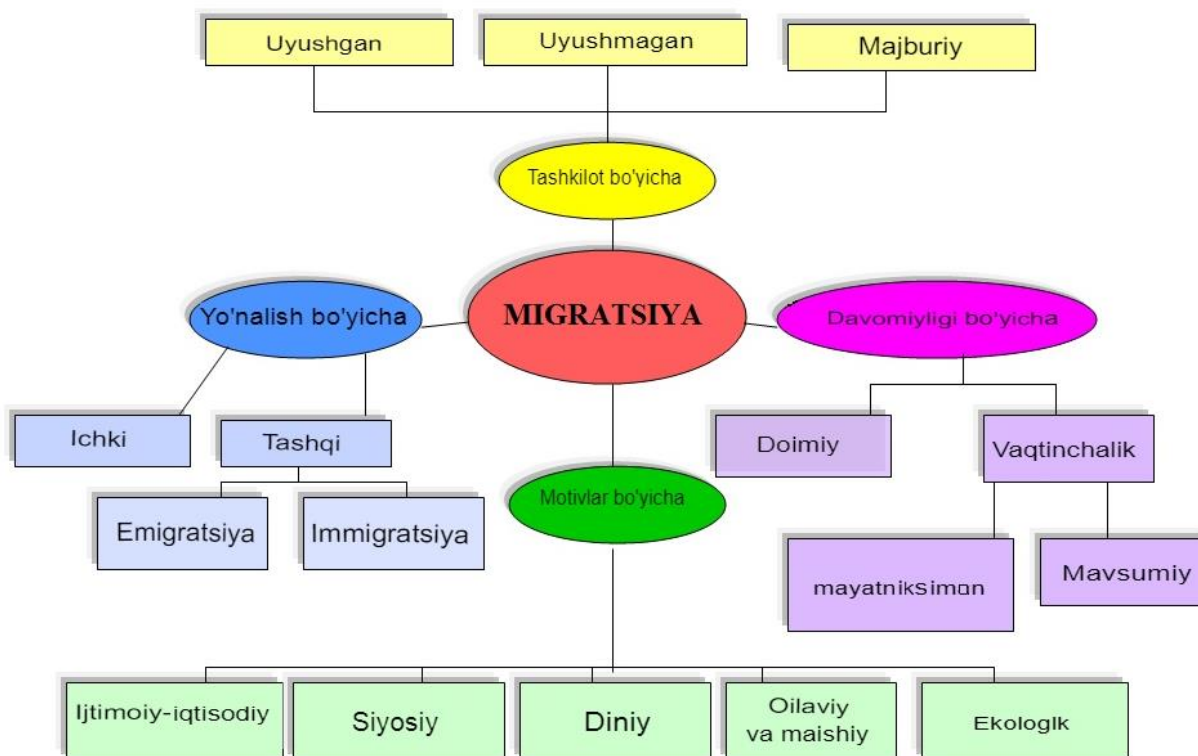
Uyushgan

Uyushmagan

Majburiy

Tashkilot bo'yicha

MIGRATSIYA

Yo'nalish bo'yicha

Davomiyligi bo'yicha

Ichki

Tashqi

Emigratsiya

Immigratsiya

Doimiy

Vaqtinchalik

mayatniksimon

Mavsumiy

Motivlar bo'yicha

Ijtimoiy-iqtisodiy

Siyosiy

Diniy

Oilaviy va maishiy

Ekologlk